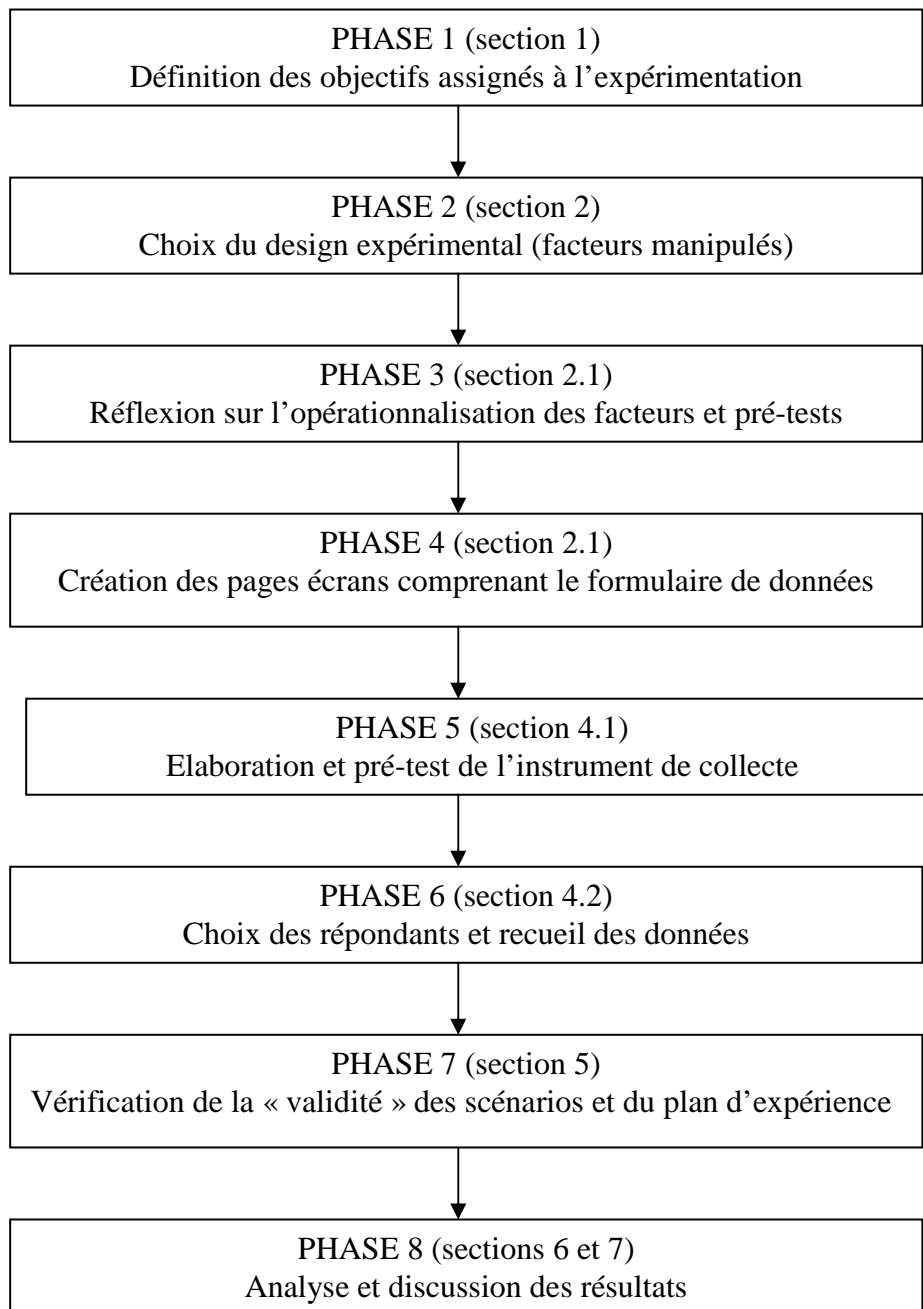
PHASE 1 (section 1)
Définition des objectifs assignés à l’expérimentation

PHASE 2 (section 2)
Choix du design expérimental (facteurs manipulés)

PHASE 3 (section 2.1)
Réflexion sur l’opérationnalisation des facteurs et pré-tests

PHASE 4 (section 2.1)
Création des pages écrans comprenant le formulaire de données

PHASE 5 (section 4.1)
Elaboration et pré-test de l’instrument de collecte

PHASE 6 (section 4.2)
Choix des répondants et recueil des données

PHASE 7 (section 5)
Vérification de la « validité » des scénarios et du plan d’expérience

PHASE 8 (sections 6 et 7)
Analyse et discussion des résultats